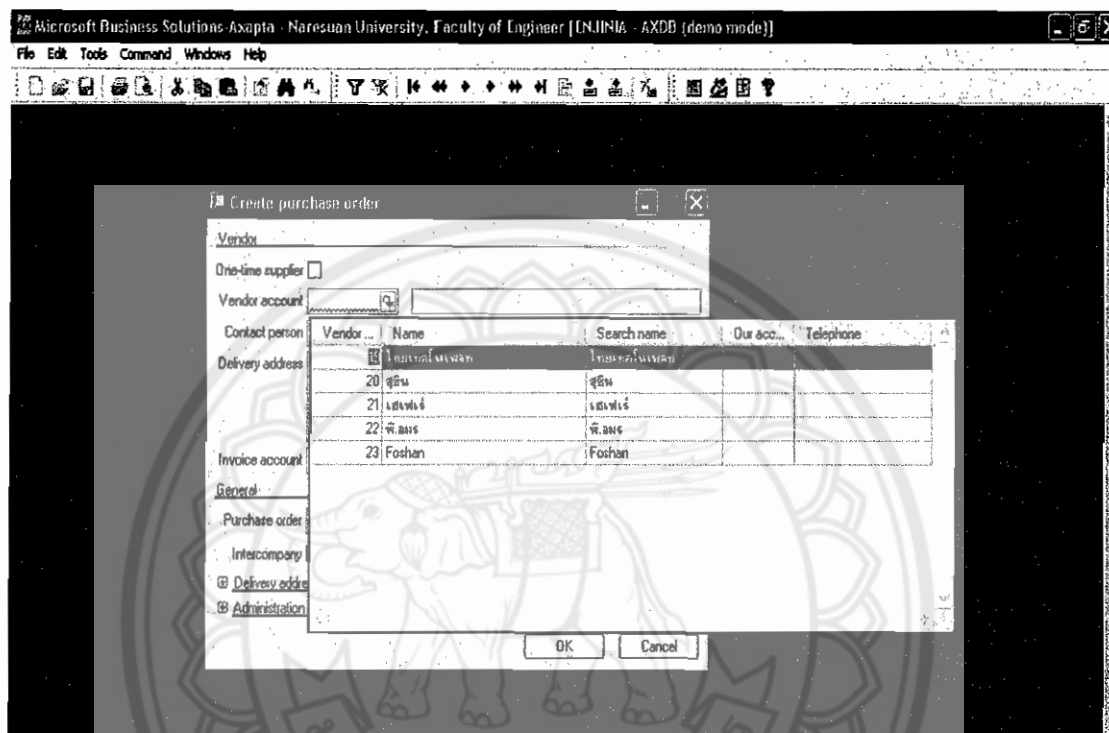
Microsoft Business Solutions-Axapta - Naresuan University, Faculty of Engineer [ENJINIA - AXDB (demo mode)]

File Edit Tools Command Windows Help

Create purchase order

Vendor

One-time supplier

Vendor account

Contact person

Delivery address

Invoice account

General

Purchase order

Intercompany

Delivery addre

Administration

| Vendor ... | Name | Search name | Our acc... | Telephone |
|---|---|---|---|---|
| 19 | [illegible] | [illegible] | | |
| 20 | สุธิน | สุธิน | | |
| 21 | เสฟเร่ | เสฟเร่ | | |
| 22 | พี.สมร | พี.สมร | | |
| 23 | Foshan | Foshan | | |

OK

Cancel